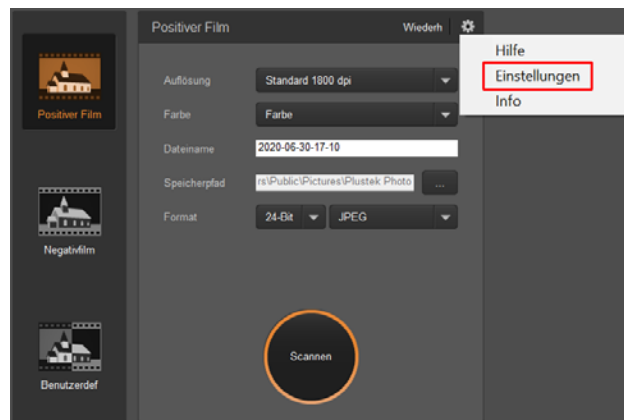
Positiver Film

Negativfilm

Benutzerdef

Positiver Film

Wiederh

Hilfe

Einstellungen

Info

Auflösung

Standard 1800 dpi

Farbe

Farbe

Dateiname

2020-06-30-17-10

Speicherpfad

rs\Public\Pictures\Plustek Photo

...

Format

24-Bit

JPEG

Scannen